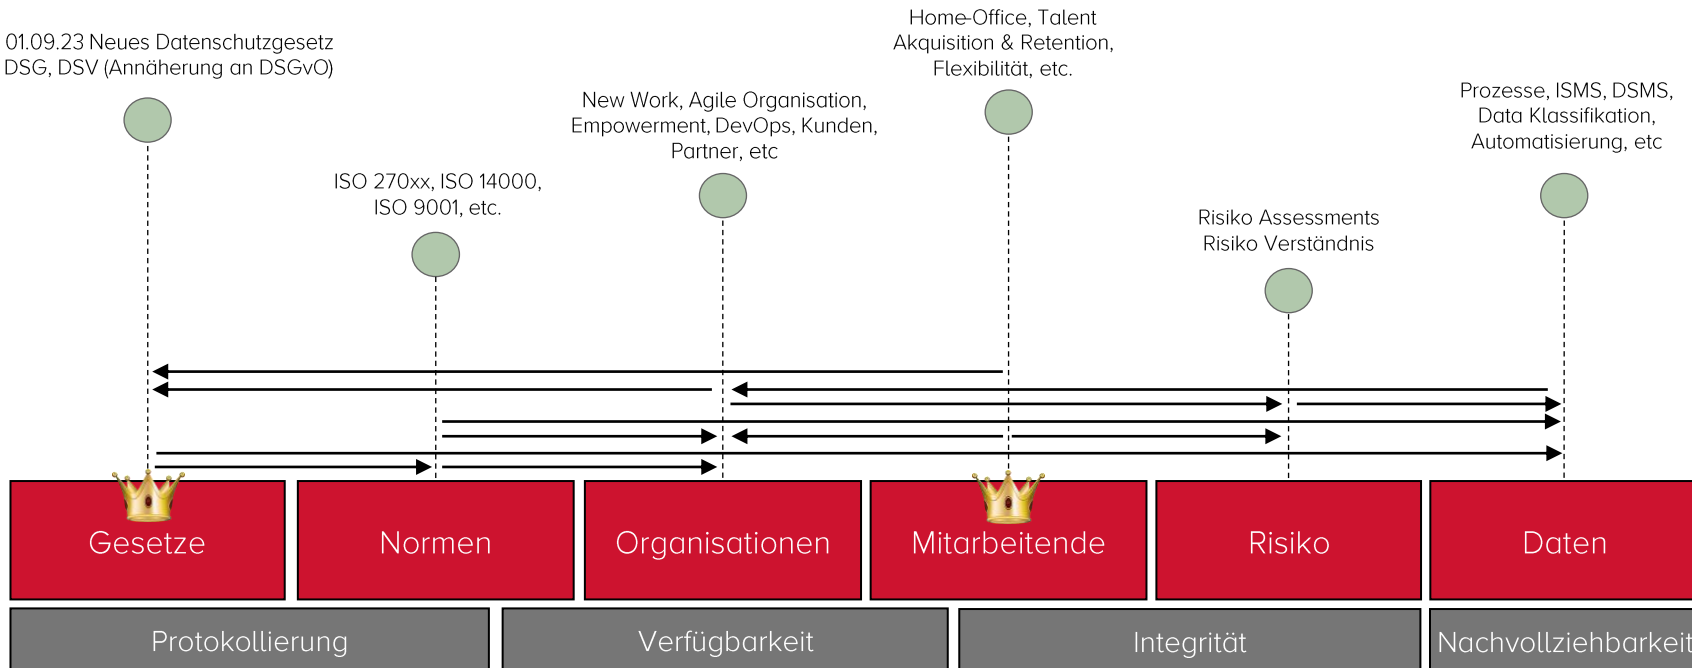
01.09.23 Neues Datenschutzgesetz DSG, DSV (Annäherung an DSGvO)

ISO 270xx, ISO 14000, ISO 9001, etc.

New Work, Agile Organisation, Empowerment, DevOps, Kunden, Partner, etc

Home-Office, Talent Akquisition & Retention, Flexibilität, etc.

Risiko Assessments Risiko Verständnis

Prozesse, ISMS, DSMS, Data Klassifikation, Automatisierung, etc

Gesetze

Normen

Organisationen

Mitarbeitende

Risiko

Daten

Protokollierung

Verfügbarkeit

Integrität

Nachvollziehbarkeit